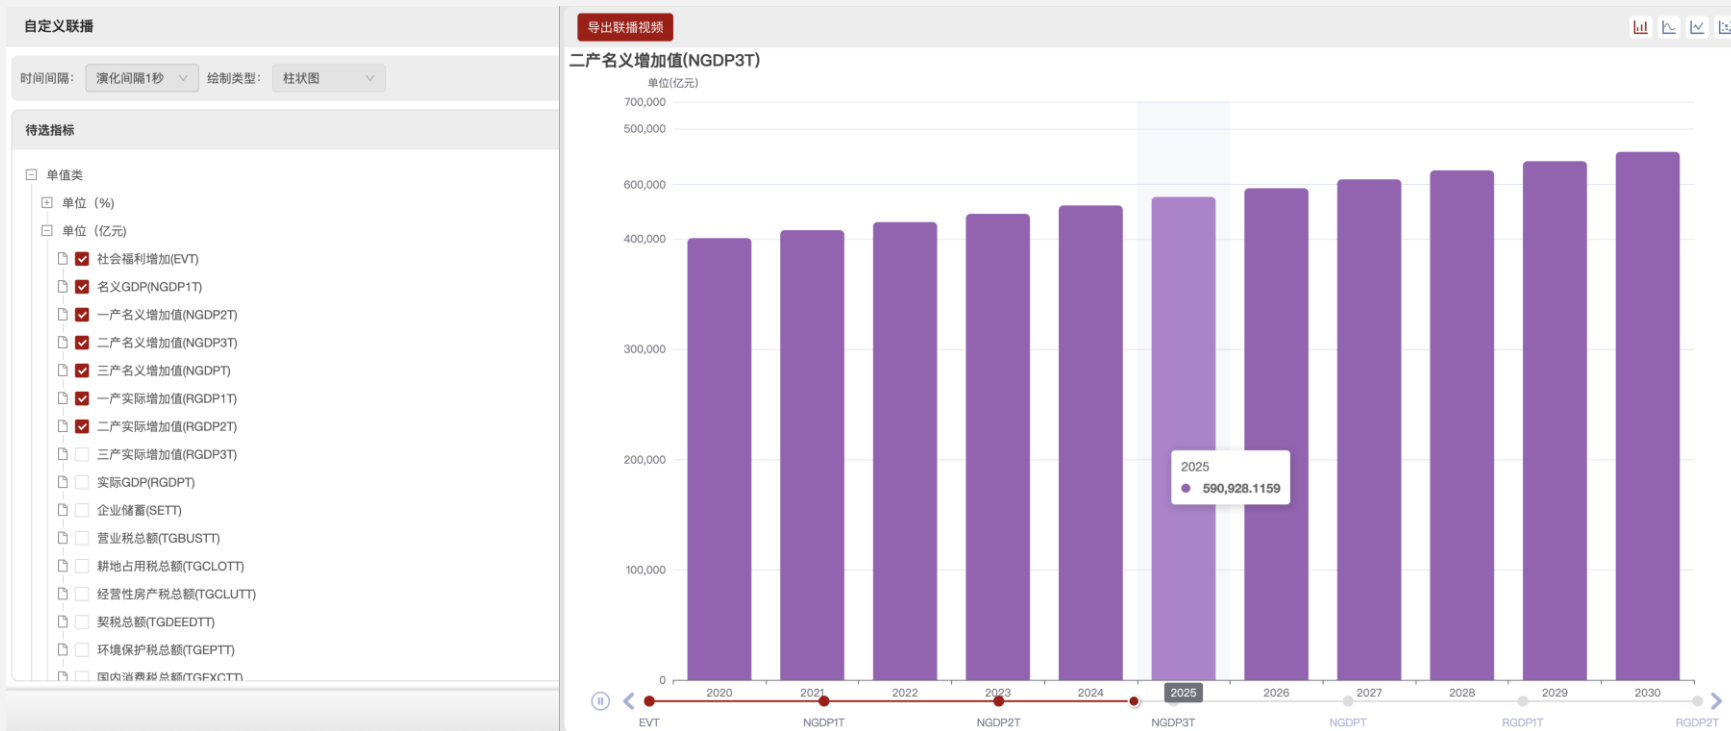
自定义联播

时间间隔： 演化间隔1秒 绘制类型： 柱状图

待选指标

单值类
单位（%）
单位（亿元）
社会福利增加(EVT)
名义GDP(NGDP1T)
一产名义增加值(NGDP2T)
二产名义增加值(NGDP3T)
三产名义增加值(NGDPT)
一产实际增加值(RGDP1T)
二产实际增加值(RGDP2T)
三产实际增加值(RGDP3T)
实际GDP(RGDPT)
企业储蓄(SETT)
营业税总额(TGBUSTT)
耕地占用税总额(TGCLOTT)
经营性房产税总额(TGCLUTT)
契税总额(TGDEEDTT)
环境保护税总额(TGEPTT)
国内消费税总额(TGEXCTT)

导出联播视频

二产名义增加值(NGDP3T)
单位(亿元)
700,000
500,000
600,000
400,000
300,000
200,000
100,000
0

2025
590,928.1159

2020 2021 2022 2023 2024 2025 2026 2027 2028 2029 2030

EVT NGDP1T NGDP2T NGDP3T NGDPT RGDP1T RGDP2T